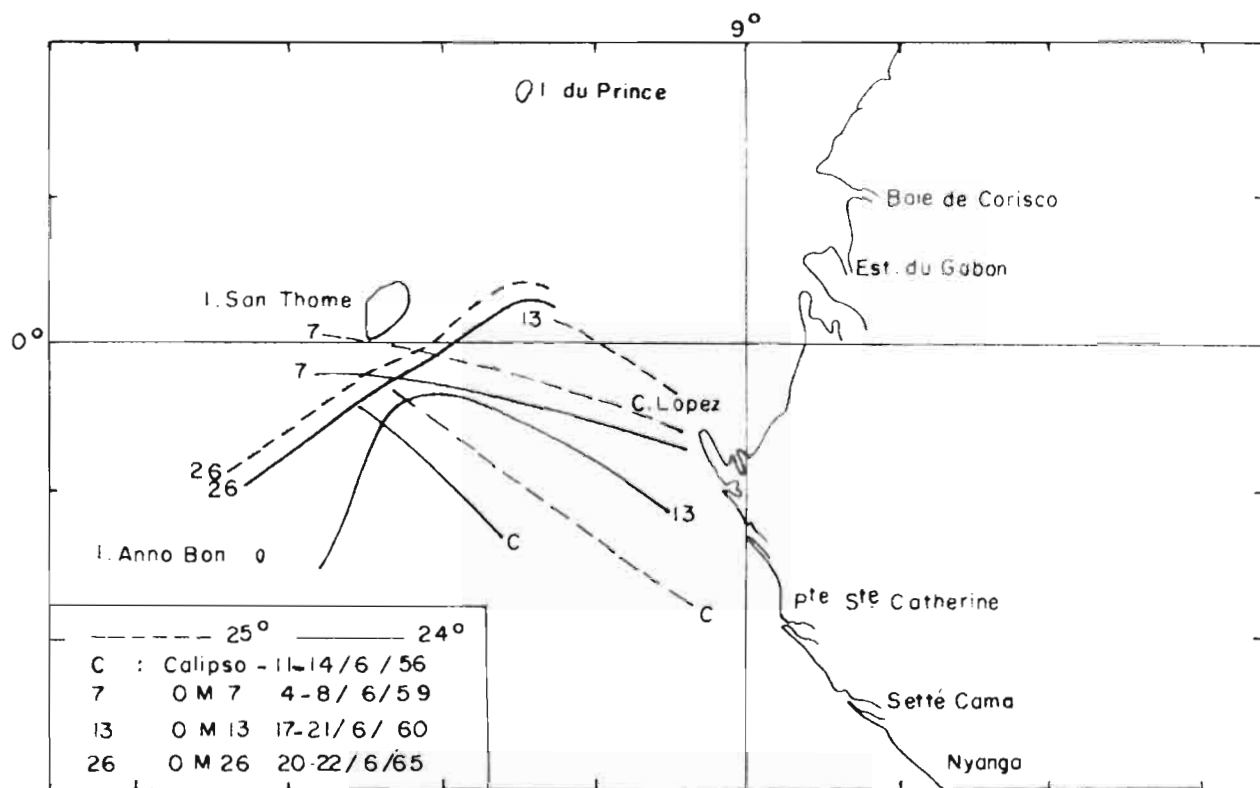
9°

I. du Prince

Baie de Corisco

Est. du Gabon

I. San Thome

0°

7

7

13

C. Lopez

26
26

13

C

I. Anno Bon

C

Pte Ste Catherine

Setté Cama

Nyanga

------ 25° ——— 24°
C : Calipso - 11-14/6/56
7 O M 7 4-8/6/59
13 O M 13 17-21/6/60
26 O M 26 20-22/6/65